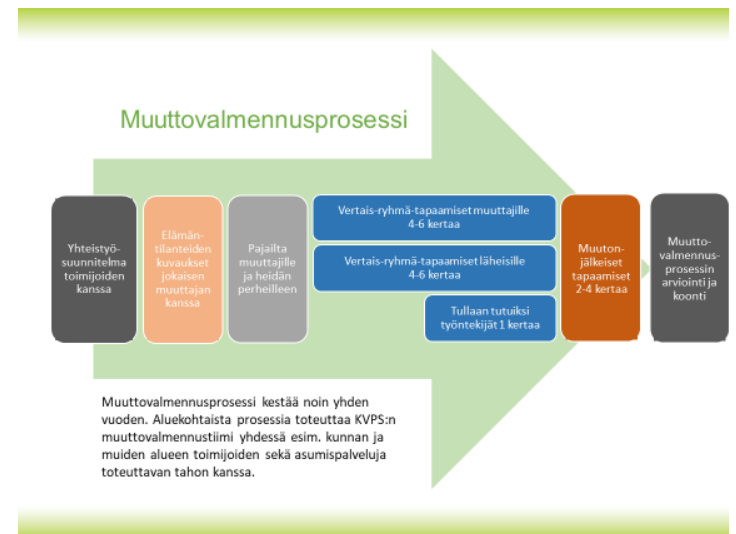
Muuttovalmennusprosessi

Yhteistyösuunnitelma toimijoiden kanssa

Elämäntilanteiden kuvaukset jokaisen muuttajan kanssa

Pajailta muuttajille ja heidän perheilleen

Vertais-ryhmä-tapaamiset muuttajille 4-6 kertaa

Vertais-ryhmä-tapaamiset läheisille 4-6 kertaa

Tullaan tutuiksi työntekijät 1 kertaa

Muutonjälkeiset tapaamiset 2-4 kertaa

Muuttovalmennusprosessin arviointi ja koonti

Muuttovalmennusprosessi kestää noin yhden vuoden. Aluekohtaista prosessia toteuttaa KVPS:n muuttovalmennustiimi yhdessä esim. kunnan ja muiden alueen toimijoiden sekä asumispalveluja toteuttavan tahon kanssa.